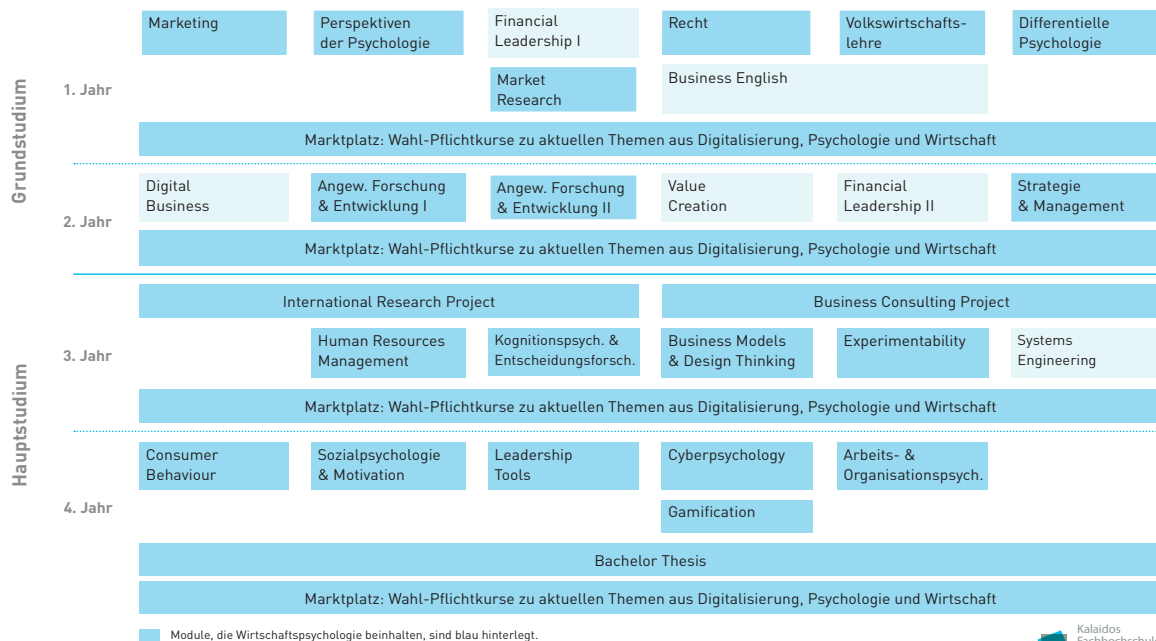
Grundstudium

1. Jahr

Marketing

Perspektiven der Psychologie

Financial Leadership I

Recht

Volkswirtschaftslehre

Differentielle Psychologie

Market Research

Business English

Marktplatz: Wahl-Pflichtkurse zu aktuellen Themen aus Digitalisierung, Psychologie und Wirtschaft

2. Jahr

Digital Business

Angew. Forschung & Entwicklung I

Angew. Forschung & Entwicklung II

Value Creation

Financial Leadership II

Strategie & Management

Marktplatz: Wahl-Pflichtkurse zu aktuellen Themen aus Digitalisierung, Psychologie und Wirtschaft

Hauptstudium

3. Jahr

International Research Project

Business Consulting Project

Human Resources Management

Kognitionspsych. & Entscheidungsforsch.

Business Models & Design Thinking

Experimentability

Systems Engineering

Marktplatz: Wahl-Pflichtkurse zu aktuellen Themen aus Digitalisierung, Psychologie und Wirtschaft

4. Jahr

Consumer Behaviour

Sozialpsychologie & Motivation

Leadership Tools

Cyberpsychology

Arbeits- & Organisationspsych.

Gamification

Bachelor Thesis

Marktplatz: Wahl-Pflichtkurse zu aktuellen Themen aus Digitalisierung, Psychologie und Wirtschaft

Module, die Wirtschaftspsychologie beinhalten, sind blau hinterlegt.

Kalaidos Fachhochschul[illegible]